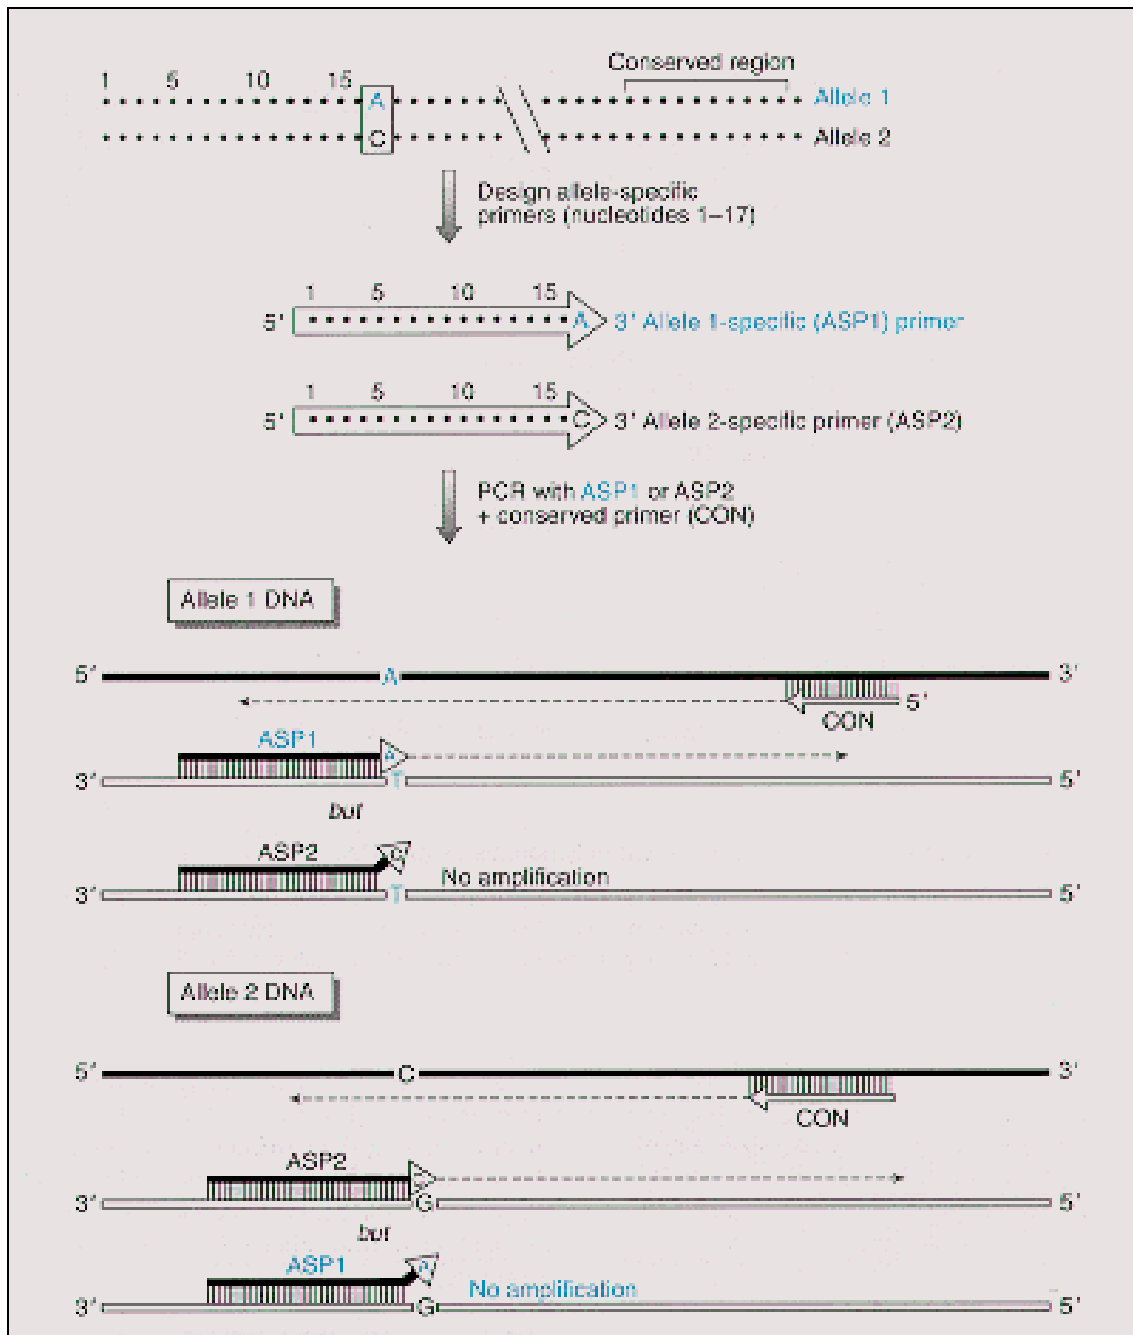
Conserved region

1 5 10 15

A Allele 1

C Allele 2

Design allele-specific primers (nucleotides 1–17)

1 5 10 15

5' A 3' Allele 1-specific (ASP1) primer

1 5 10 15

5' C 3' Allele 2-specific primer (ASP2)

PCR with ASP1 or ASP2 + conserved primer (CON)

Allele 1 DNA

5' A 3'

5'

CON

ASP1

3' A T 5'

but

ASP2

3' C T No amplification 5'

Allele 2 DNA

5' C 3'

CON

ASP2

3' C G 5'

but

ASP1

3' A G No amplification 5'